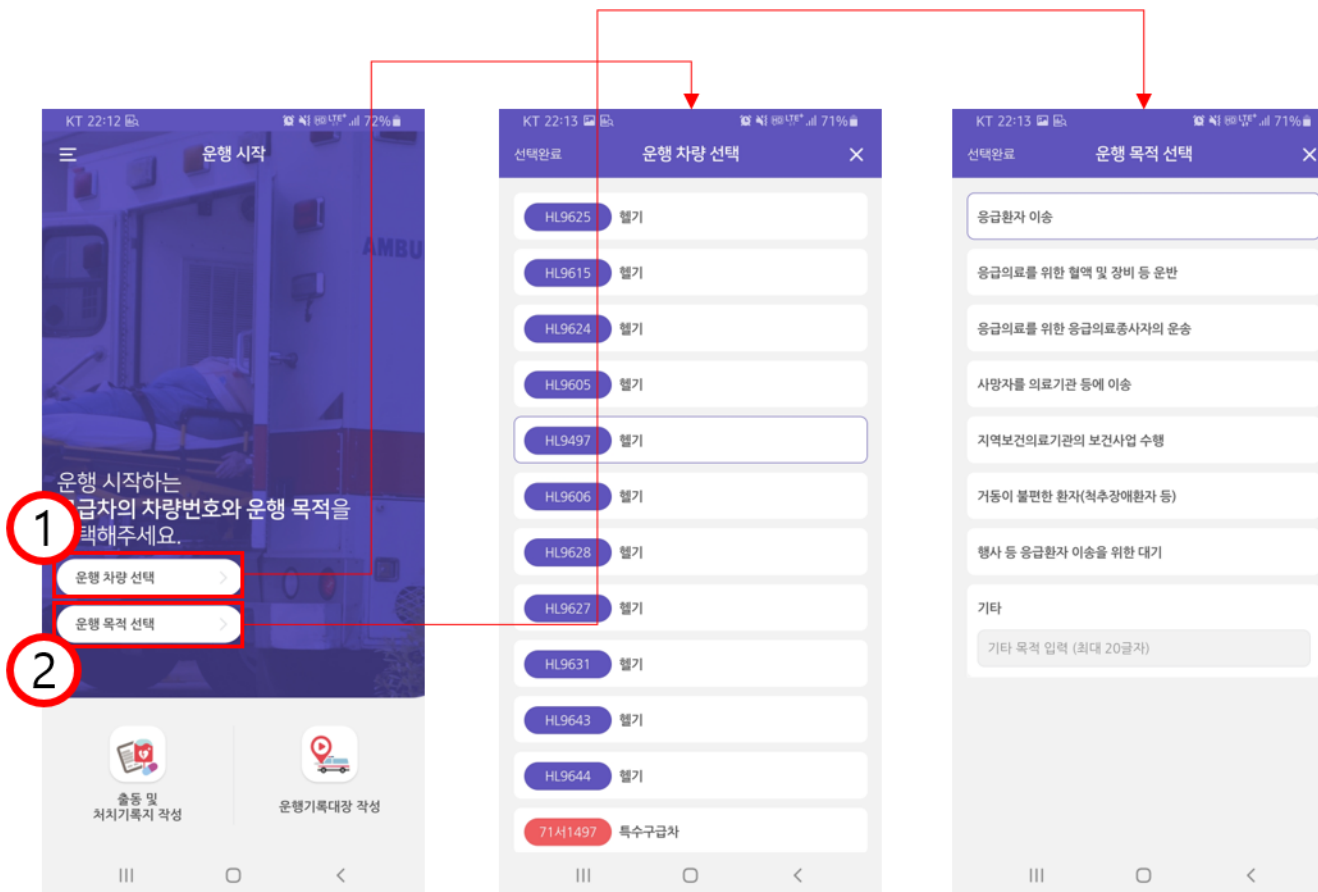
KT 22:12 72%

운행 시작

AMBU

운행 시작하는
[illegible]급차의 차량번호와 운행 목적을
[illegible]택해주세요.

1

운행 차량 선택

운행 목적 선택

2

출동 및
처치기록지 작성

운행기록대장 작성

KT 22:13 71%

선택완료 운행 차량 선택 ✕

HL9625 헬기
HL9615 헬기
HL9624 헬기
HL9605 헬기
HL9497 헬기
HL9606 헬기
HL9628 헬기
HL9627 헬기
HL9631 헬기
HL9643 헬기
HL9644 헬기
71서1497 특수구급차

KT 22:13 71%

선택완료 운행 목적 선택 ✕

응급환자 이송
응급의료를 위한 혈액 및 장비 등 운반
응급의료를 위한 응급의료종사자의 운송
사망자를 의료기관 등에 이송
지역보건의료기관의 보건사업 수행
거동이 불편한 환자(척추장애환자 등)
행사 등 응급환자 이송을 위한 대기
기타
기타 목적 입력 (최대 20글자)